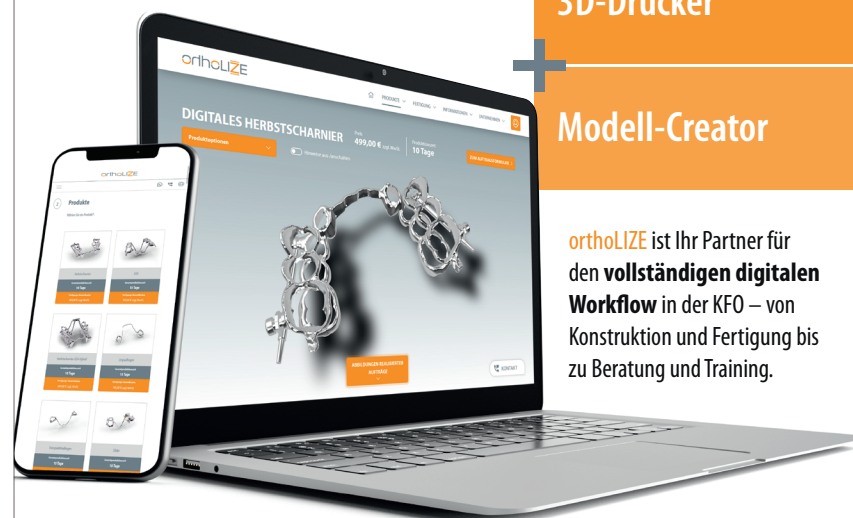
3D-Drucker

Modell-Creator

orthoLIZE ist Ihr Partner für den **vollständigen digitalen Workflow** in der KFO – von Konstruktion und Fertigung bis zu Beratung und Training.

orthoLIZE

PRODUKTE FERTIGUNG INFORMATIONEN UNTERNEHMEN

DIGITALES HERBSTSCHARNIER

Produktoptionen

Preis
499,00 € zzgl. MwSt.

Produktionszeit
10 Tage

ZUM AUFTRAGSFORMULAR

KONTAKT

orthoLIZE

Produkte

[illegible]

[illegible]

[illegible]

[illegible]

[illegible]

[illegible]

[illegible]